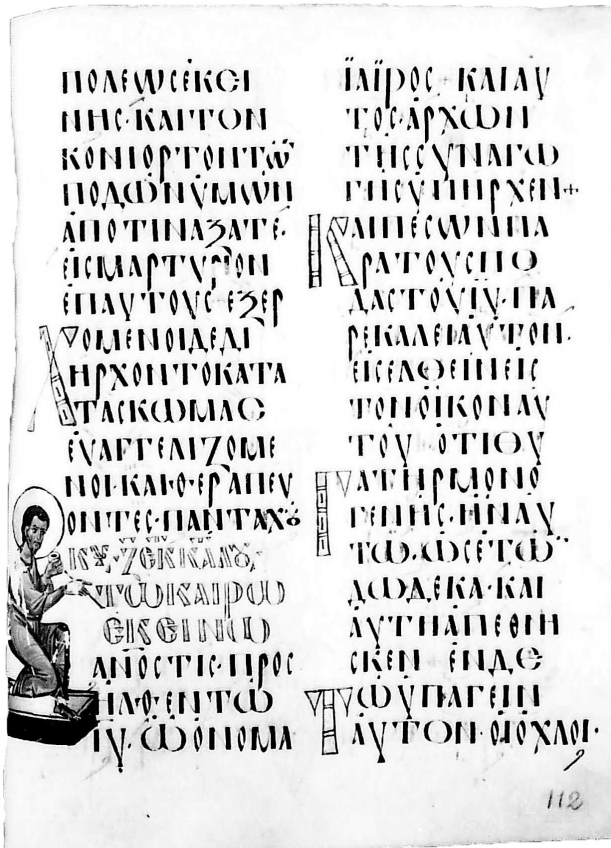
ΠΟΛΕΩΣΕΚΕΙ
ΝΗΣ·ΚΑΙΤΟΝ
ΚΟΝΙΟΡΤΟΝΤΩ̄
ΠΟΔΩΝΥΜΩΝ
ΑΠΟΤΙΝΑΞΑΤΕ·
ΕΙΣΜΑΡΤΥΡΙΟΝ
ΕΠΑΥΤΟΥΣ·ΕΞΕΡ
ΧΟΜΕΝΟΙΔΕΔΙ
ΗΡΧΟΝΤΟΚΑΤΑ
ΤΑΣΚΩΜΑΣ
ΕΥΑΓΓΕΛΙΖΟΜΕ
ΝΟΙ·ΚΑΙΘΕΡΑΠΕΥ
ΟΝΤΕΣ·ΠΑΝΤΑΧΟΥ·
ΚΥ̅ ΖΕ ΚΑΛ
ΤΩΚΑΙΡΩ
ΕΚΕΙΝΩ
ΑΝΟΣΤΙΣ·ΠΡΟΣ
ΗΛΘΕΝΤΩ
ΙΥ̅·ΩΟΝΟΜΑ

ΙΑΙΡΟΣ·ΚΑΙΑΥ
ΤΟΣ·ΑΡΧΩΝ
ΤΗΣΣΥΝΑΓΩ
ΓΗΣΥΠΗΡΧΕΝ·
ΚΑΙΠΕΣΩΝΠΑ
ΡΑΤΟΥΣΠΟ
ΔΑΣΤΟΥΙΥ̅·ΠΑ
ΡΕΚΑΛΕΙΑΥΤΟΝ·
ΕΙΣΕΛΘΕΙΝΕΙΣ
ΤΟΝΟΙΚΟΝΑΥ
ΤΟΥ ΟΤΙΘΥ
ΓΑΤΗΡΜΟΝΟ
ΓΕΝΗΣ·ΗΝΑΥ
ΤΩ·ΩΣΕΤΩΝ
ΔΩΔΕΚΑ·ΚΑΙ
ΑΥΤΗΑΠΕΘΝΗ
ΣΚΕΝ ΕΝΔΕ
ΤΩΥΠΑΓΕΙΝ
ΑΥΤΟΝ·ΟΙΟΧΛΟΙ·

112